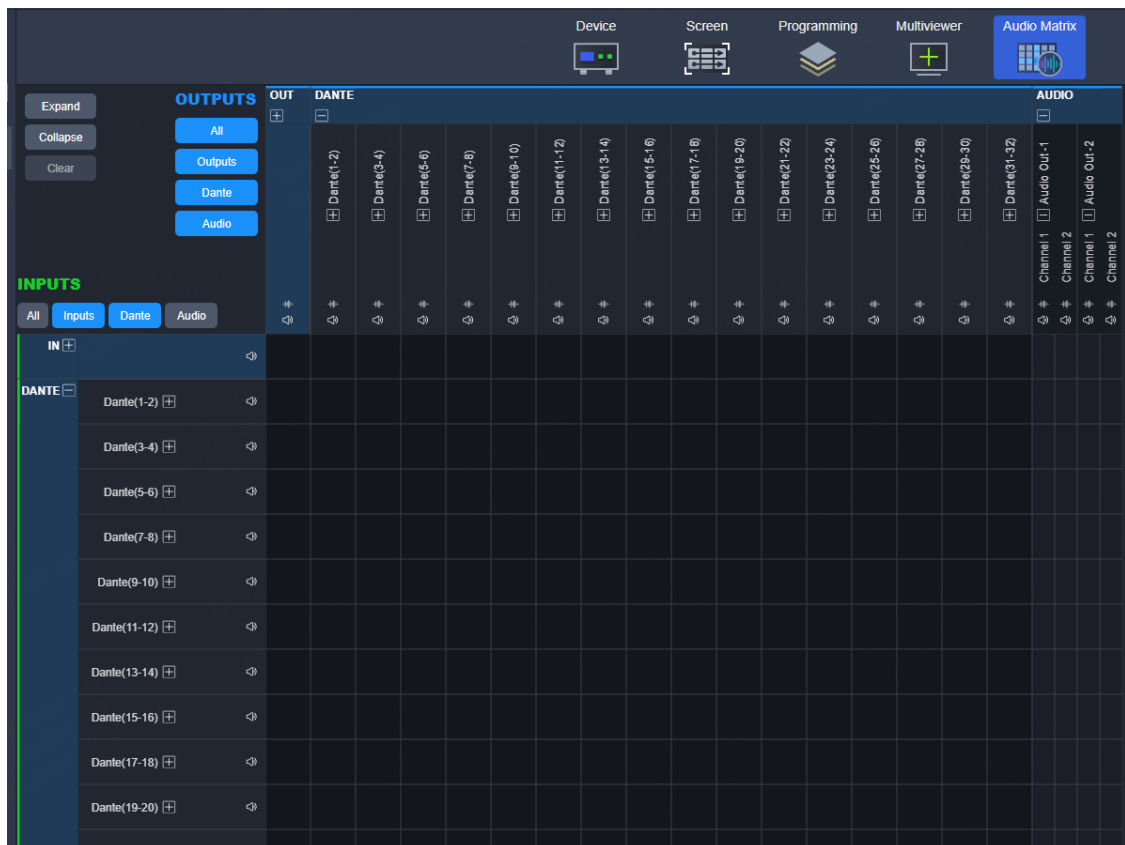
Device Screen Programming Multiviewer Audio Matrix

Expand
Collapse
Clear

OUTPUTS
All
Outputs
Dante
Audio

OUT
DANTE
AUDIO

Dante(1-2)
Dante(3-4)
Dante(5-6)
Dante(7-8)
Dante(9-10)
Dante(11-12)
Dante(13-14)
Dante(15-16)
Dante(17-18)
Dante(19-20)
Dante(21-22)
Dante(23-24)
Dante(25-26)
Dante(27-28)
Dante(29-30)
Dante(31-32)
Audio Out-1
Channel 1
Channel 2
Audio Out-2
Channel 1
Channel 2

INPUTS
All Inputs Dante Audio

IN
DANTE
Dante(1-2)
Dante(3-4)
Dante(5-6)
Dante(7-8)
Dante(9-10)
Dante(11-12)
Dante(13-14)
Dante(15-16)
Dante(17-18)
Dante(19-20)